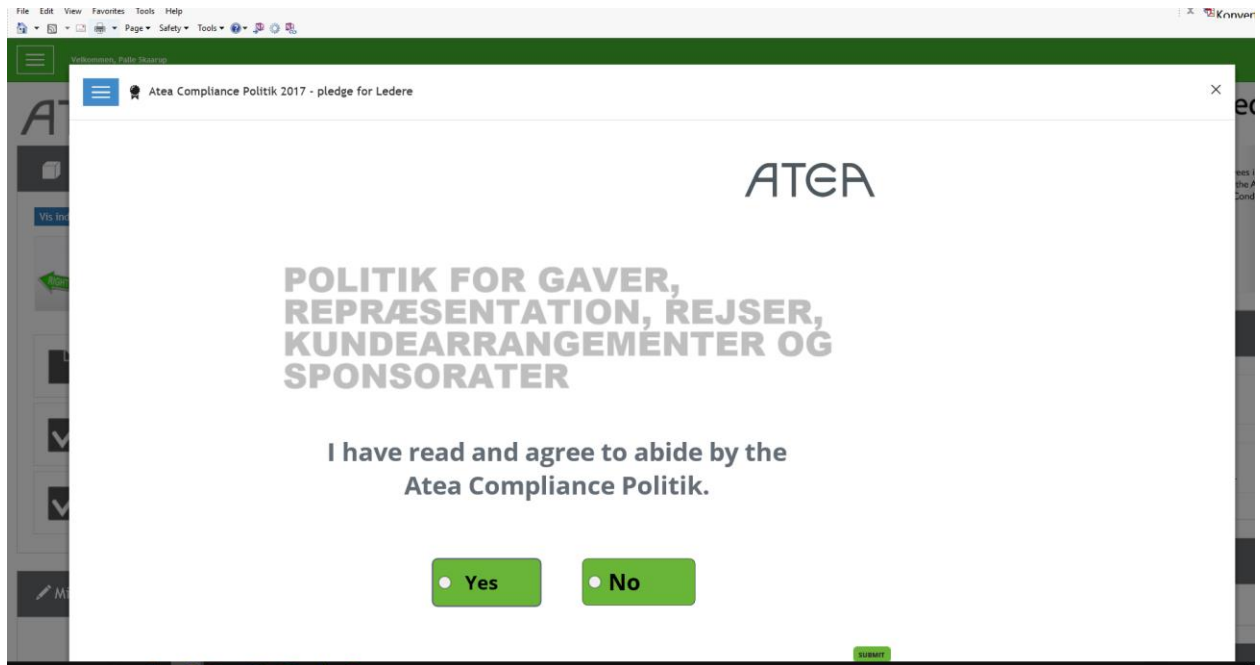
File Edit View Favorites Tools Help

Page ▾ Safety ▾ Tools ▾

Konver

Velkommen, Palle Skaarup

Atea Compliance Politik 2017 - pledge for Ledere

×

ATEA

POLITIK FOR GAVER, REPRÆSENTATION, REJSER, KUNDEARRANGEMENTER OG SPONSORATER

I have read and agree to abide by the Atea Compliance Politik.

Yes

No

SUBMIT